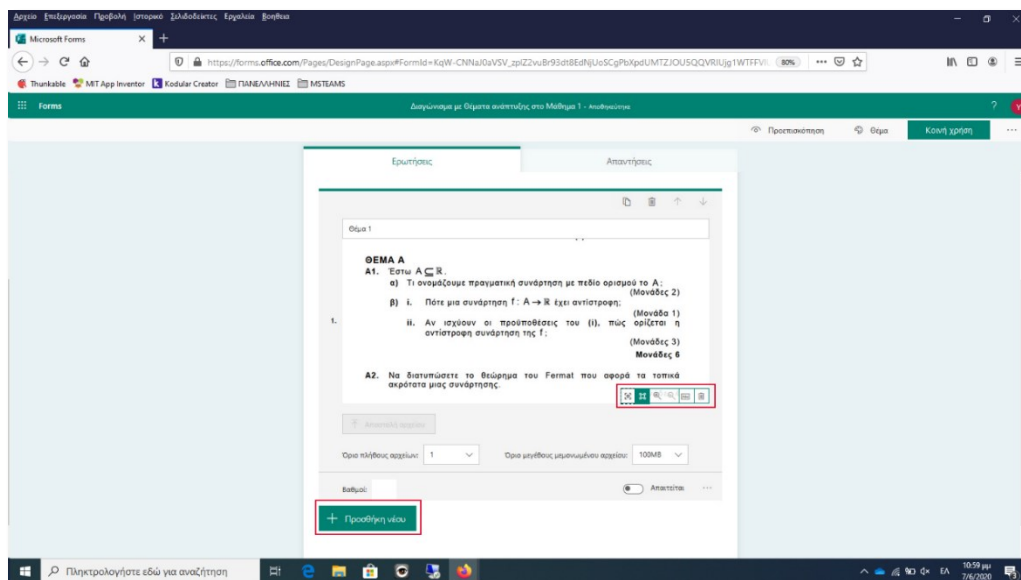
Αρχείο Επεξεργασία Προβολή Ιστορικό Σελιδοδείκτες Εργαλεία Βοήθεια

Microsoft Forms

https://forms.office.com/Pages/DesignPage.aspx#FormId=KqW-CNNaJ0aVSV_zplZ2vuBr93dtBEdNjUoSCgPbXpdUMTZJOU5QQVRIUjg1WTFFVI 80%

Thunkable MIT App Inventor Kodular Creator ΠΑΝΕΛΛΗΝΙΕΣ MSTEAMS

Forms

Διαγώνισμα με Θέματα ανάπτυξης στο Μάθημα 1 - Αποθηκεύτηκε

Προεπισκόπηση Θέμα Κοινή χρήση

Ερωτήσεις Απαντήσεις

Θέμα 1

1.

ΘΕΜΑ Α
Α1. Έστω $A \subseteq \mathbb{R}$.
α) Τι ονομάζουμε πραγματική συνάρτηση με πεδίο ορισμού το Α;
(Μονάδες 2)
β) i. Πότε μια συνάρτηση $f: A \to \mathbb{R}$ έχει αντίστροφη;
(Μονάδα 1)
ii. Αν ισχύουν οι προϋποθέσεις του (i), πώς ορίζεται η αντίστροφη συνάρτηση της f;
(Μονάδες 3)
Μονάδες 6

Α2. Να διατυπώσετε το θεώρημα του Fermat που αφορά τα τοπικά ακρότατα μιας συνάρτησης.

Αποστολή αρχείου

Όριο πλήθους αρχείων: 1

Όριο μεγέθους μεμονωμένου αρχείου: 100MB

Βαθμοί:

Απαιτείται

+ Προσθήκη νέου

Πληκτρολογήστε εδώ για αναζήτηση

ΕΛ 10:59 μμ 7/6/2020